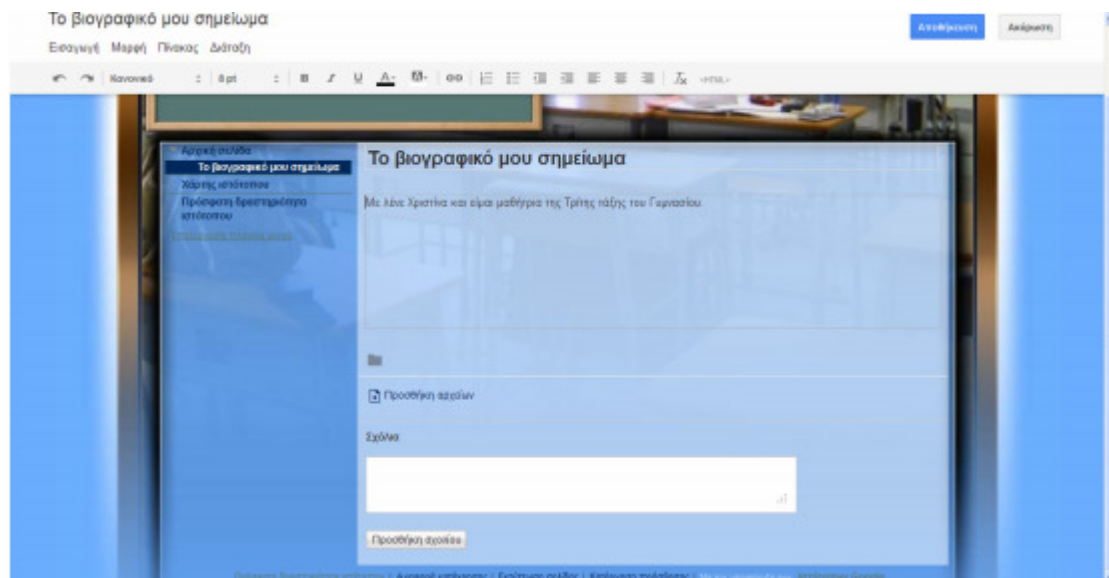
Το βιογραφικό μου σημείωμα

Εισαγωγή Μορφή Πίνακας Διάταξη

Αποθήκευση Ακύρωση

Κανονικό 8pt

Αρχική σελίδα
Το βιογραφικό μου σημείωμα
Χάρτης ιστότοπου
Πρόσφατη δραστηριότητα ιστότοπου
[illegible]

Το βιογραφικό μου σημείωμα

Με λένε Χριστίνα και είμαι μαθήτρια της Τρίτης τάξης του Γυμνασίου.

Προσθήκη αρχείων

Σχόλια

Προσθήκη σχολίου

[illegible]